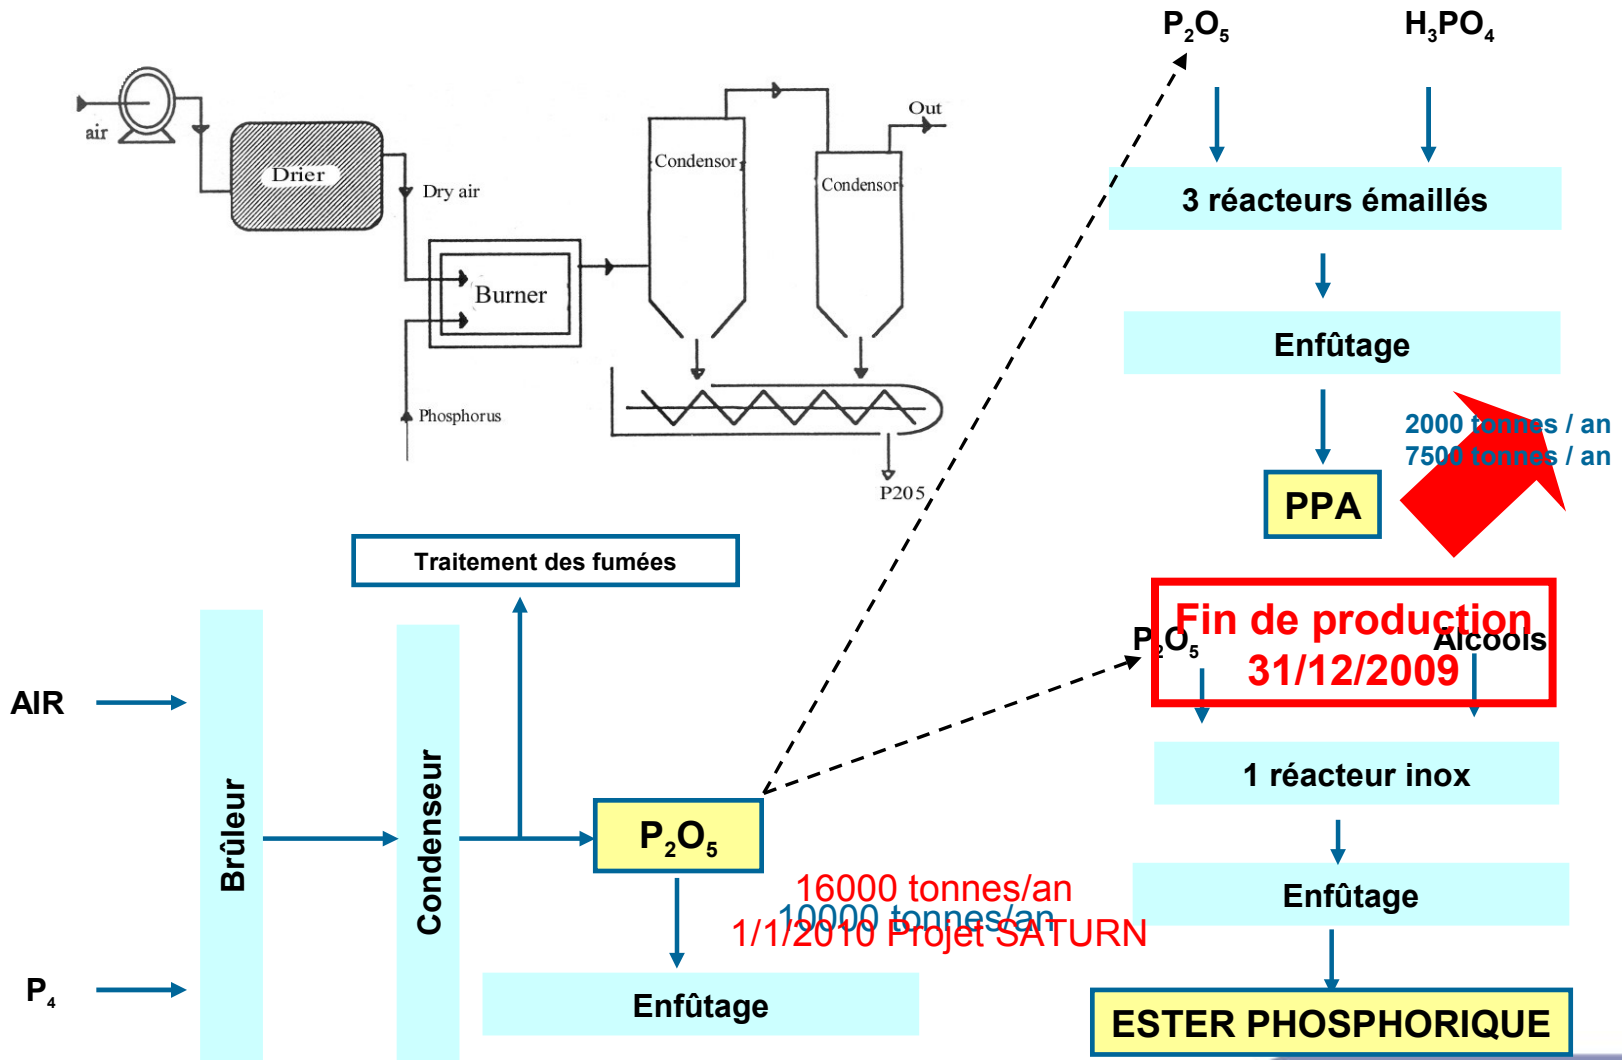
air
Drier
Dry air
Burner
Phosphorus
Condensor
Condensor
Out
P205

$P_2O_5$ $H_3PO_4$

3 réacteurs émaillés

Enfûtage

2000 tonnes / an
7500 tonnes / an

PPA

Traitement des fumées

Fin de production
31/12/2009

$P_2O_5$ Alcools

AIR

Brûleur

Condenseur

$P_2O_5$

1 réacteur inox

Enfûtage

16000 tonnes/an
10000 tonnes/an
1/1/2010 Projet SATURN

$P_4$

Enfûtage

ESTER PHOSPHORIQUE